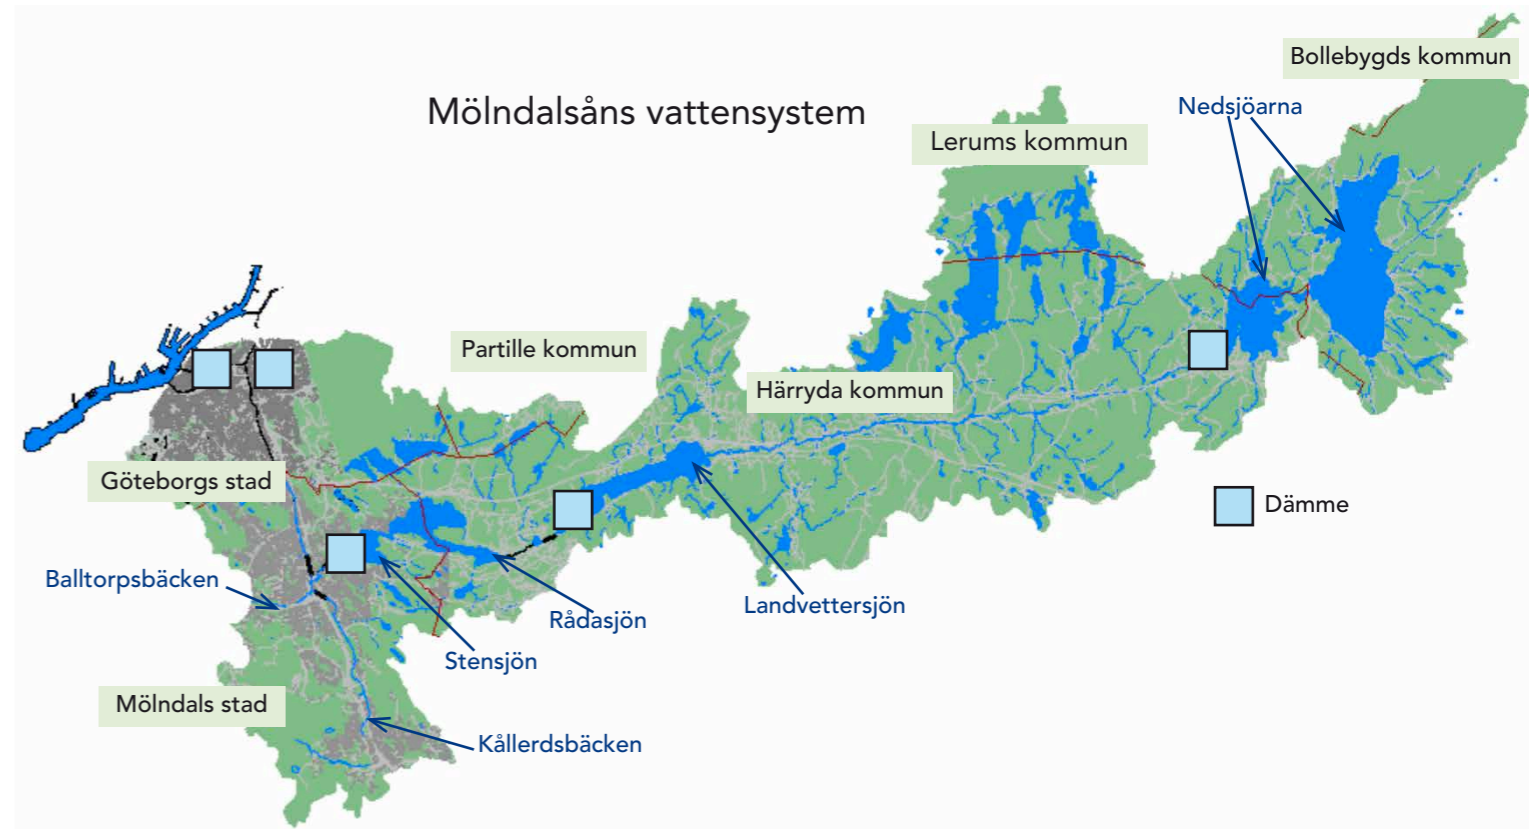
Mölndalsåns vattensystem

Bollebygds kommun

Nedsjöarna

Lerums kommun

Partille kommun

Härryda kommun

Göteborgs stad

Dämme

Balltorpsbäcken

Rådasjön

Landvettersjön

Stensjön

Mölndals stad

Kållerdsbäcken